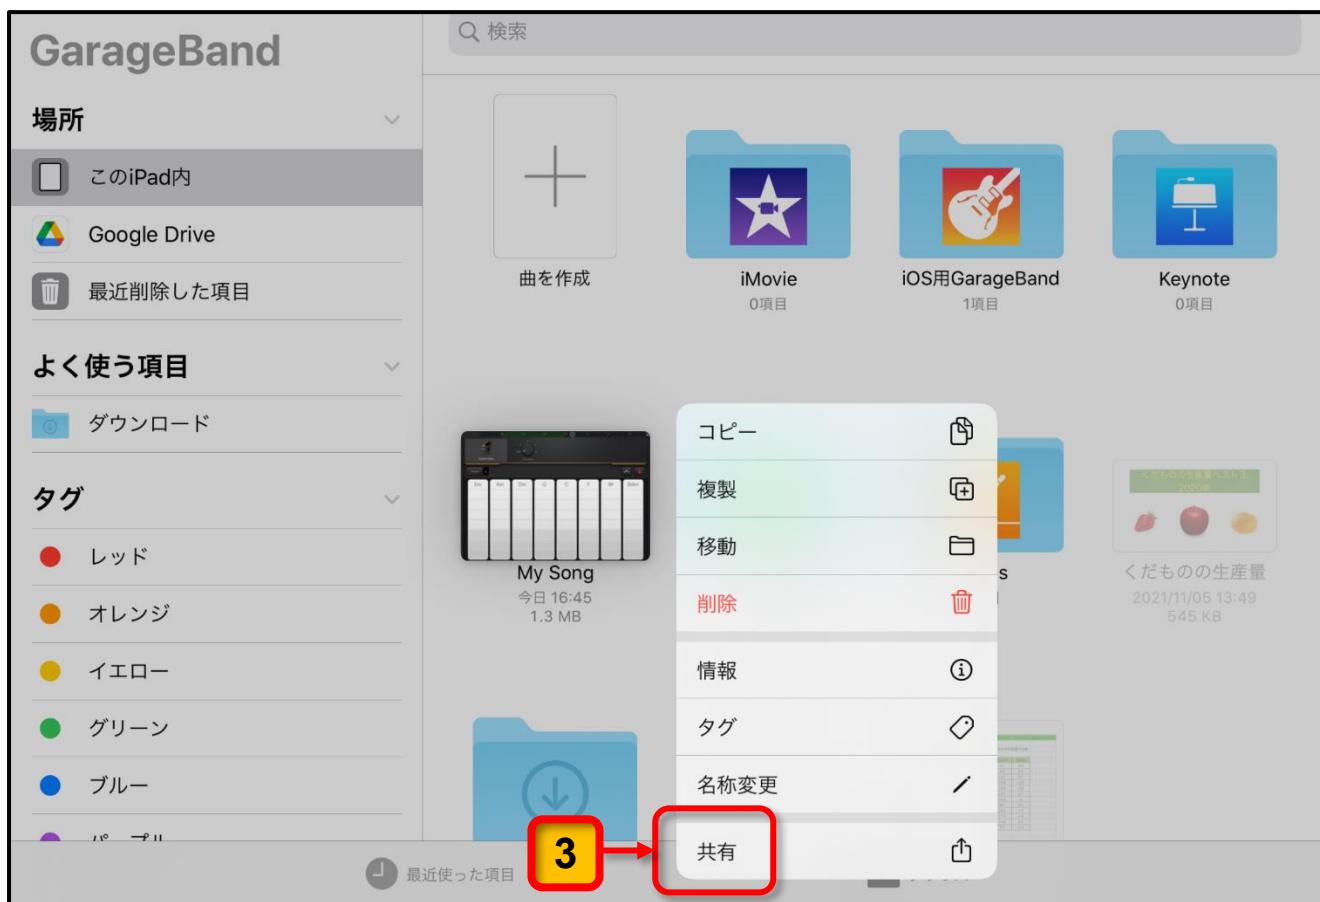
GarageBand

検索

場所

このiPad内

Google Drive

最近削除した項目

よく使う項目

ダウンロード

タグ

レッド

オレンジ

イエロー

グリーン

ブルー

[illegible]

曲を作成

iMovie
0項目

iOS用GarageBand
1項目

Keynote
0項目

My Song
今日 16:45
1.3 MB

s

くだものの生産量
2021/11/05 13:49
545 KB

コピー

複製

移動

削除

情報

タグ

名称変更

3

共有

最近使った項目